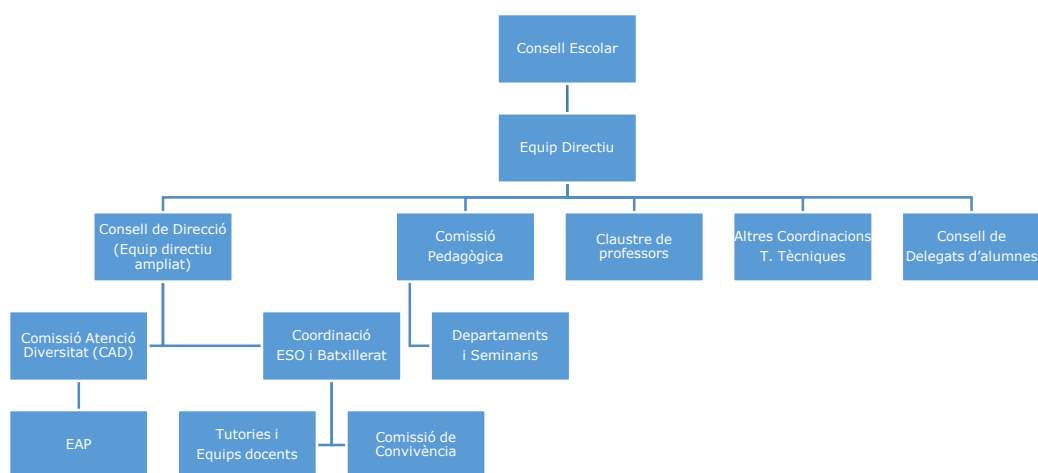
Consell Escolar

Equip Directiu

Consell de Direcció (Equip directiu ampliat)

Comissió Pedagògica

Claustre de professors

Altres Coordinacions T. Tècniques

Consell de Delegats d'alumnes

Comissió Atenció Diversitat (CAD)

Coordinació ESO i Batxillerat

Departaments i Seminaris

EAP

Tutories i Equips docents

Comissió de Convivència